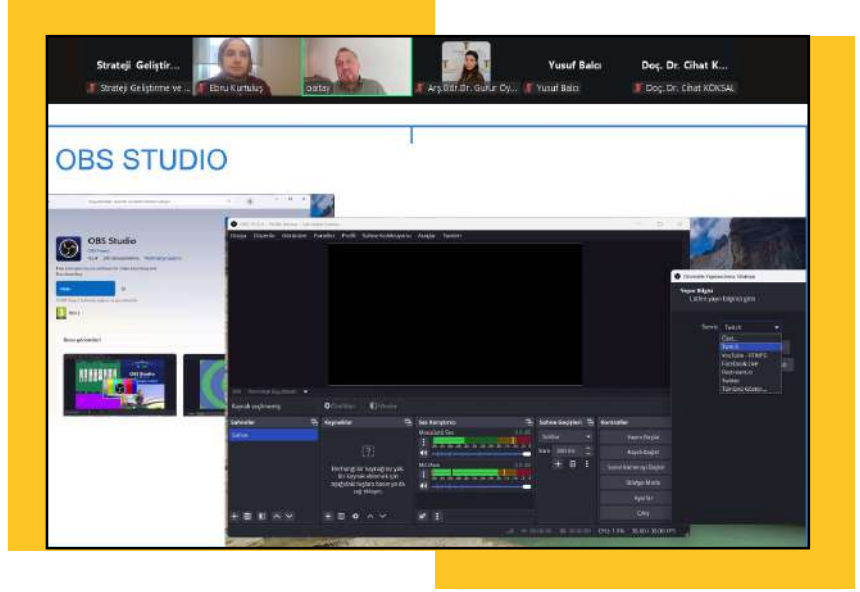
Strateji Geliştir...
Strateji Geliştirme ve ...
Ebru Kurtuluş
oktay
Arş.Gör.Dr. Gurur Öy...
Yusuf Balcı
Yusuf Balcı
Doç. Dr. Cihat K...
Doç. Dr. Cihat KÖKSAL

OBS STUDIO

OBS Studio

Dosya Düzenle Görünüm Paneller Profil Sahne Koleksiyonu Araçlar Yardım

Kaynak seçilmemiş

Sahneler
Sahne

Kaynaklar
Herhangi bir kaynağınız yok. Bir kaynak eklemek için aşağıdaki + tuşuna basın ya da sağ tıklayın.

Ses Karıştırıcı
Masaüstü Ses
Mic/Aux

Sahne Geçişleri
Solma
Süre 300 ms

Kontroller
Yayını Başlat
Kaydı Başlat
Sanal Kamerayı Başlat
Stüdyo Modu
Ayarlar
Çıkış

CPU: 1.3%, 30.00 / 30.00 FPS

Yayın Bilgisi
Lütfen yayın bilgisini girin
Servis Twitch
Özel...
Twitch
YouTube - RTMPS
Facebook Live
Restream.io
Twitter
Tümünü Göster...